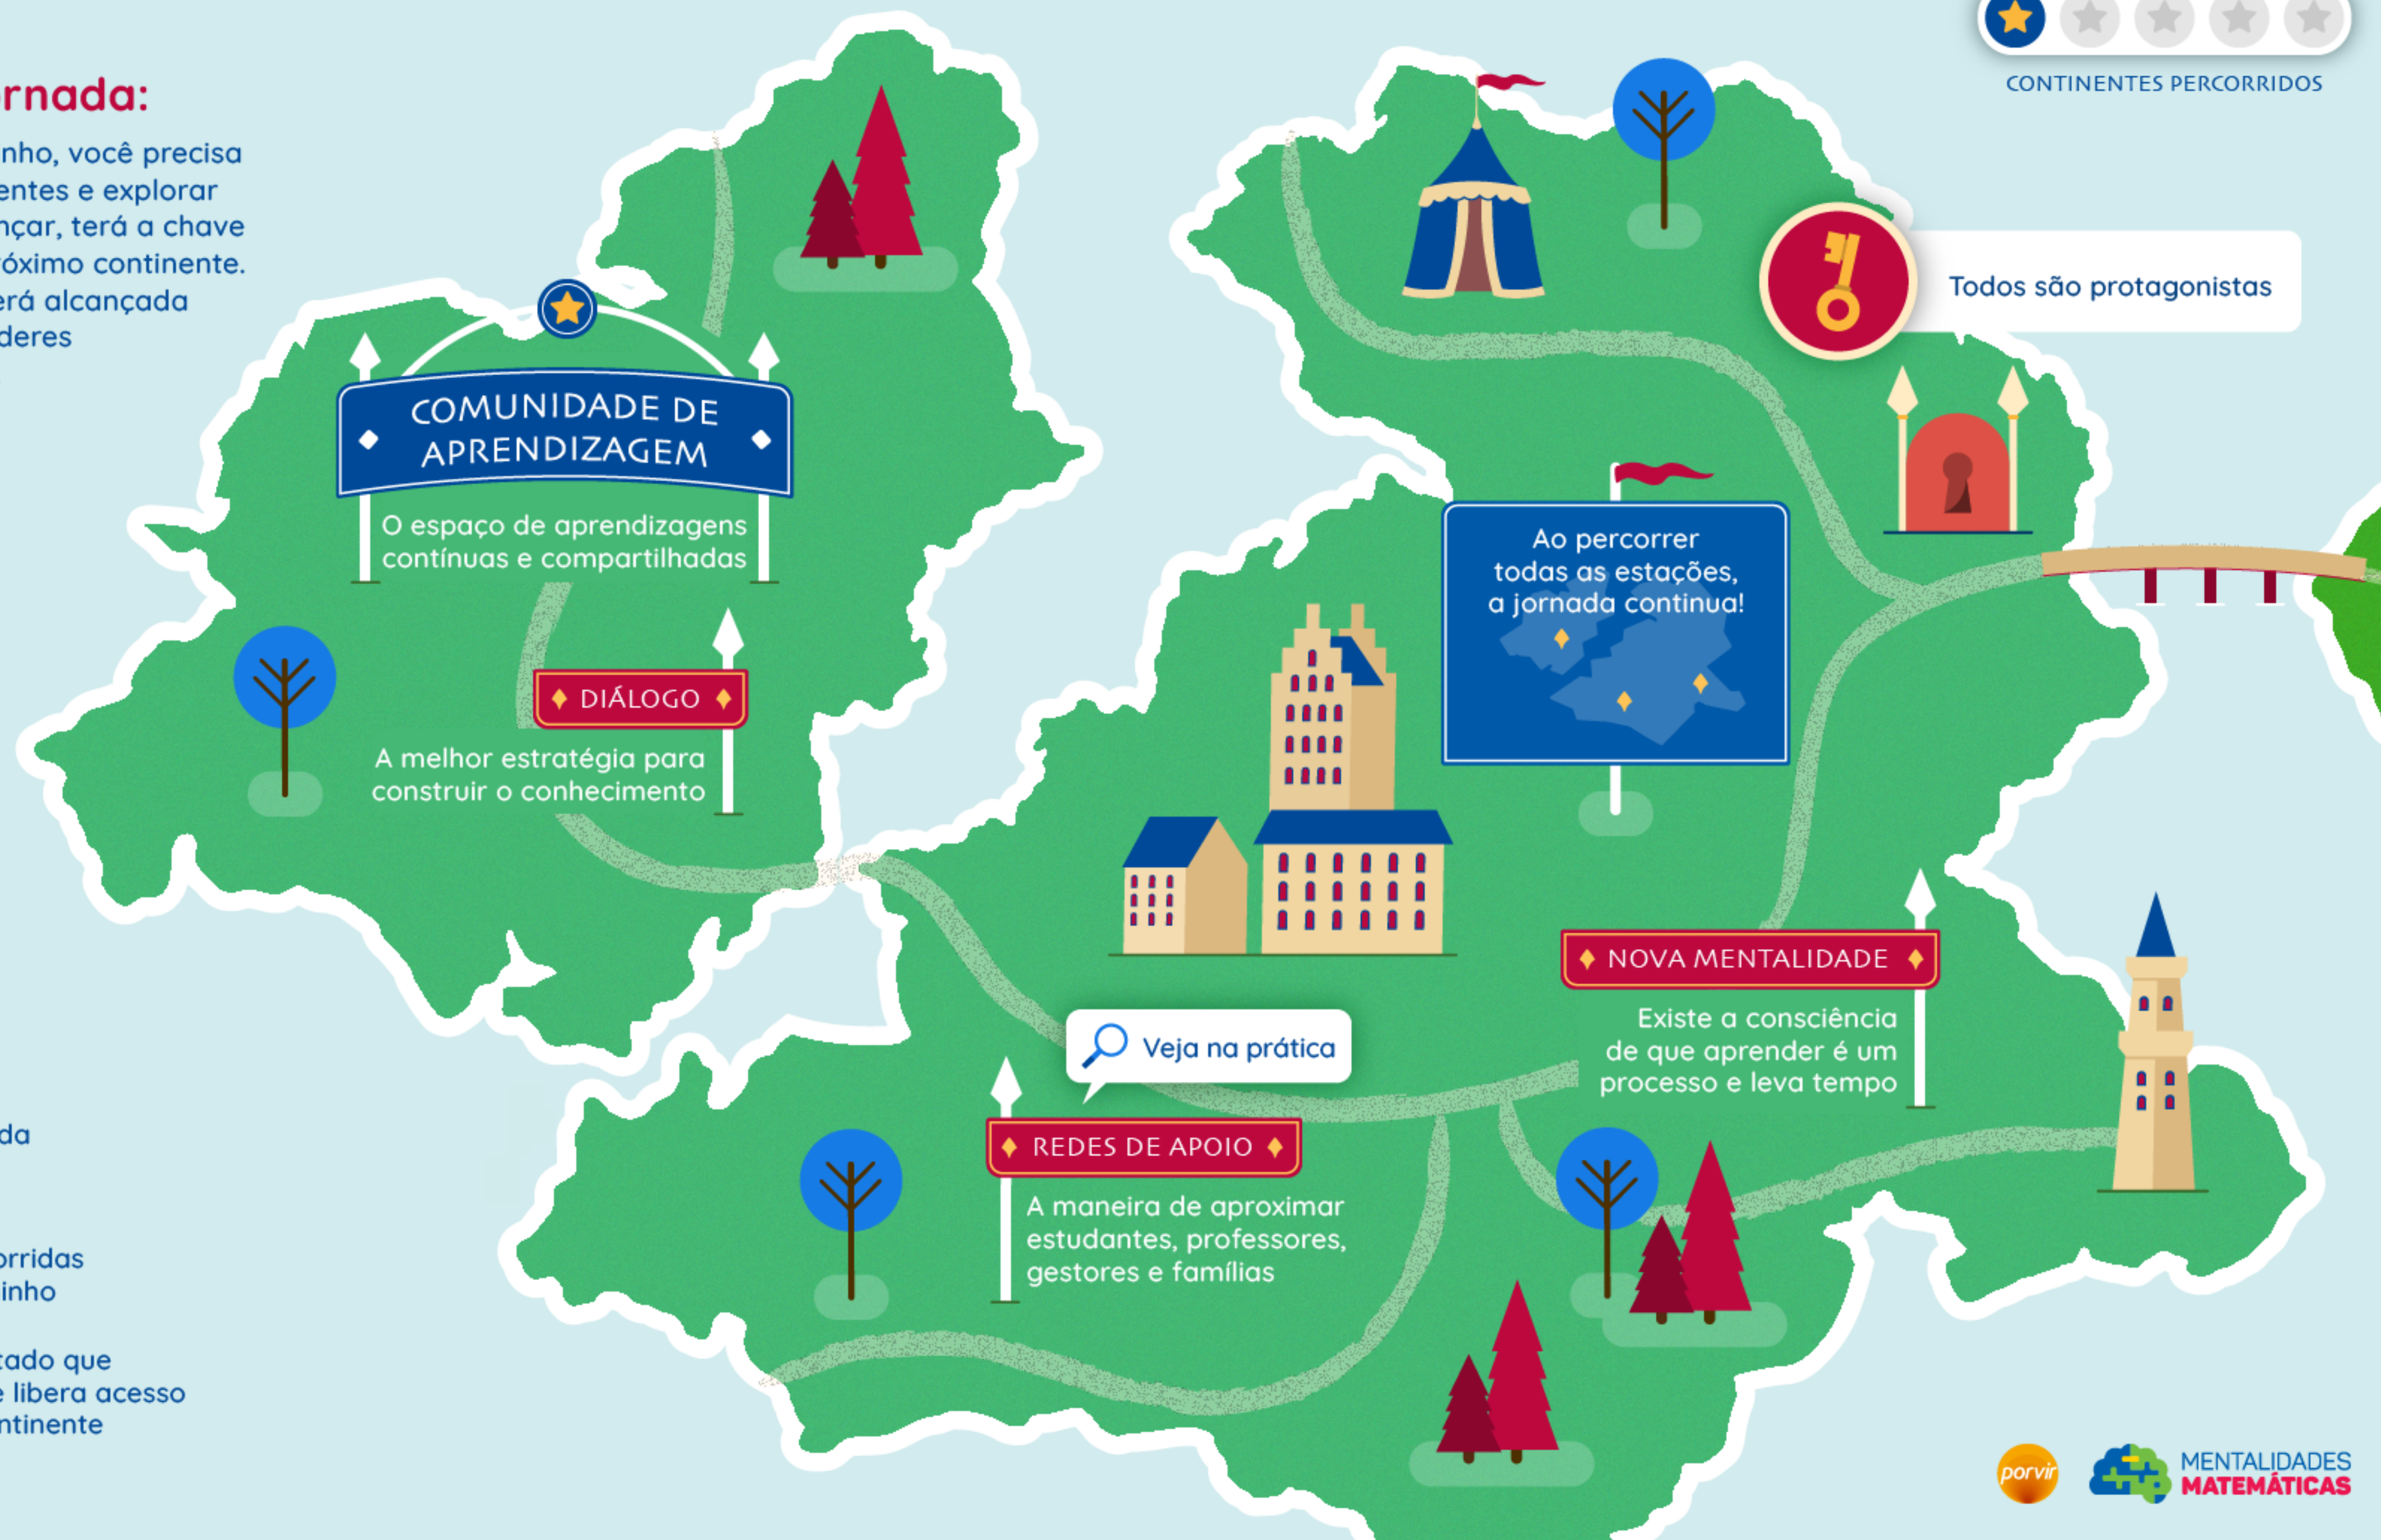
rnada:

nho, você precisa entes e explorar nçar, terá a chave óximo continente. erá alcançada deres

da

orridas inho

cado que e libera acesso ntinente

CONTINENTES PERCORRIDOS

COMUNIDADE DE APRENDIZAGEM

O espaço de aprendizagens contínuas e compartilhadas

DIÁLOGO

A melhor estratégia para construir o conhecimento

Todos são protagonistas

Ao percorrer todas as estações, a jornada continua!

NOVA MENTALIDADE

Existe a consciência de que aprender é um processo e leva tempo

Veja na prática

REDES DE APOIO

A maneira de aproximar estudantes, professores, gestores e famílias

porvir

MENTALIDADES MATEMÁTICAS